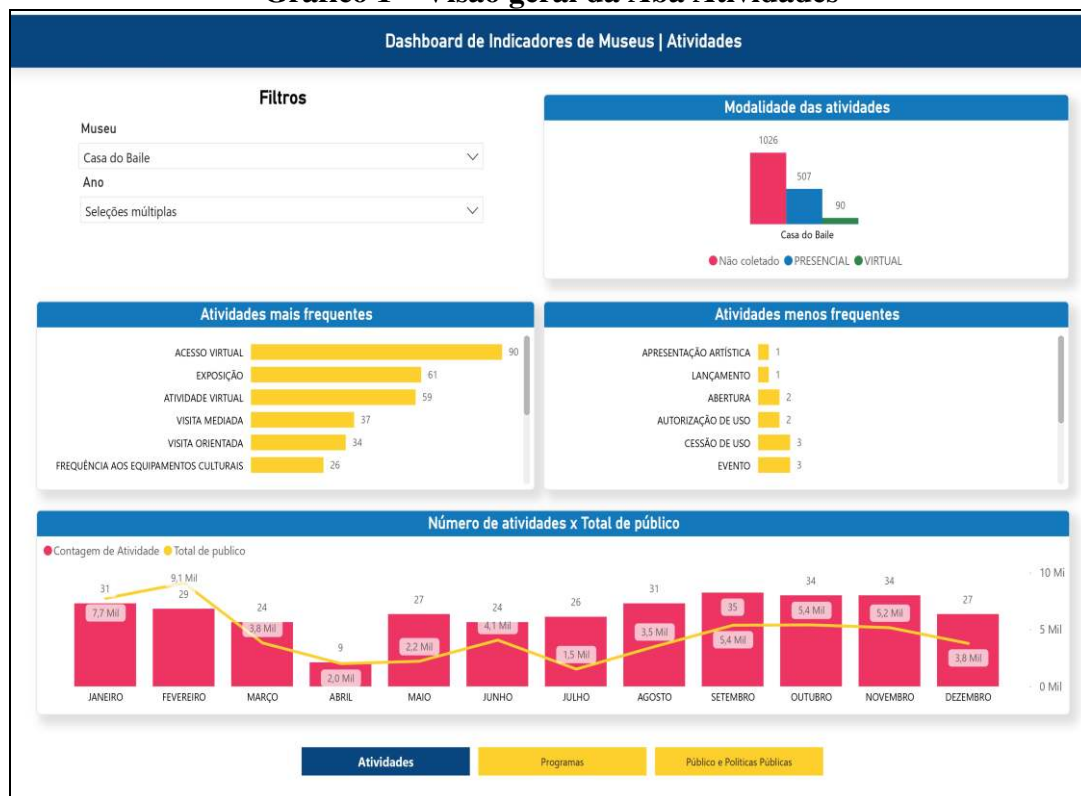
Gráfico 1 – Visão geral da Aba Atividades

Dashboard de Indicadores de Museus | Atividades

Filtros

Museu

Casa do Baile

Ano

Seleções múltiplas

Modalidade das atividades

1026

507

90

Casa do Baile

Não coletado PRESENCIAL VIRTUAL

Atividades mais frequentes

| | |
|---|---|
| ACESSO VIRTUAL | 90 |
| EXPOSIÇÃO | 61 |
| ATIVIDADE VIRTUAL | 59 |
| VISITA MEDIADA | 37 |
| VISITA ORIENTADA | 34 |
| FREQUÊNCIA AOS EQUIPAMENTOS CULTURAIS | 26 |

Atividades menos frequentes

| | |
|---|---|
| APRESENTAÇÃO ARTÍSTICA | 1 |
| LANÇAMENTO | 1 |
| ABERTURA | 2 |
| AUTORIZAÇÃO DE USO | 2 |
| CESSÃO DE USO | 3 |
| EVENTO | 3 |

Número de atividades x Total de público

Contagem de Atividade Total de publico

| Mês | Contagem de Atividade | Total de publico |
|---|---|---|
| JANEIRO | 31 | 7,7 Mil |
| FEVEREIRO | 29 | 9,1 Mil |
| MARÇO | 24 | 3,8 Mil |
| ABRIL | 9 | 2,0 Mil |
| MAIO | 27 | 2,2 Mil |
| JUNHO | 24 | 4,1 Mil |
| JULHO | 26 | 1,5 Mil |
| AGOSTO | 31 | 3,5 Mil |
| SETEMBRO | 35 | 5,4 Mil |
| OUTUBRO | 34 | 5,4 Mil |
| NOVEMBRO | 34 | 5,2 Mil |
| DEZEMBRO | 27 | 3,8 Mil |

10 Mi
5 Mil
0 Mil

Atividades | Programas | Público e Políticas Públicas